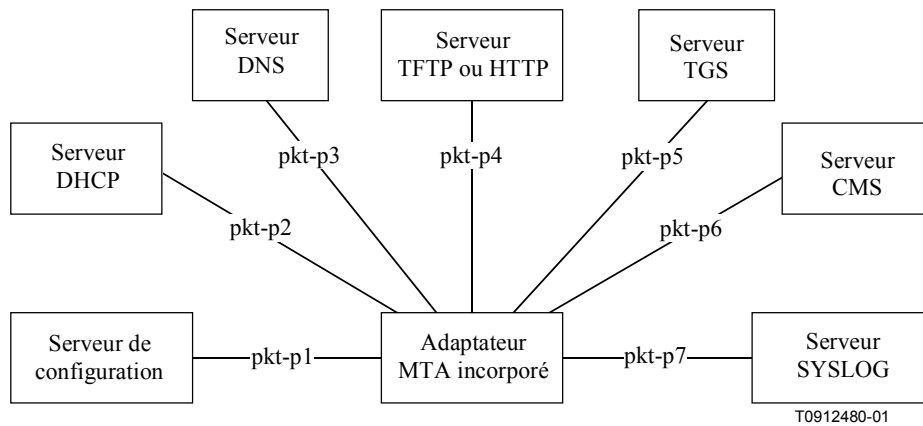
Serveur DNS

Serveur TFTP ou HTTP

Serveur TGS

Serveur DHCP

pkt-p3

pkt-p4

pkt-p5

Serveur CMS

pkt-p2

pkt-p6

Serveur de configuration

pkt-p1

Adaptateur MTA incorporé

pkt-p7

Serveur SYSLOG

T0912480-01